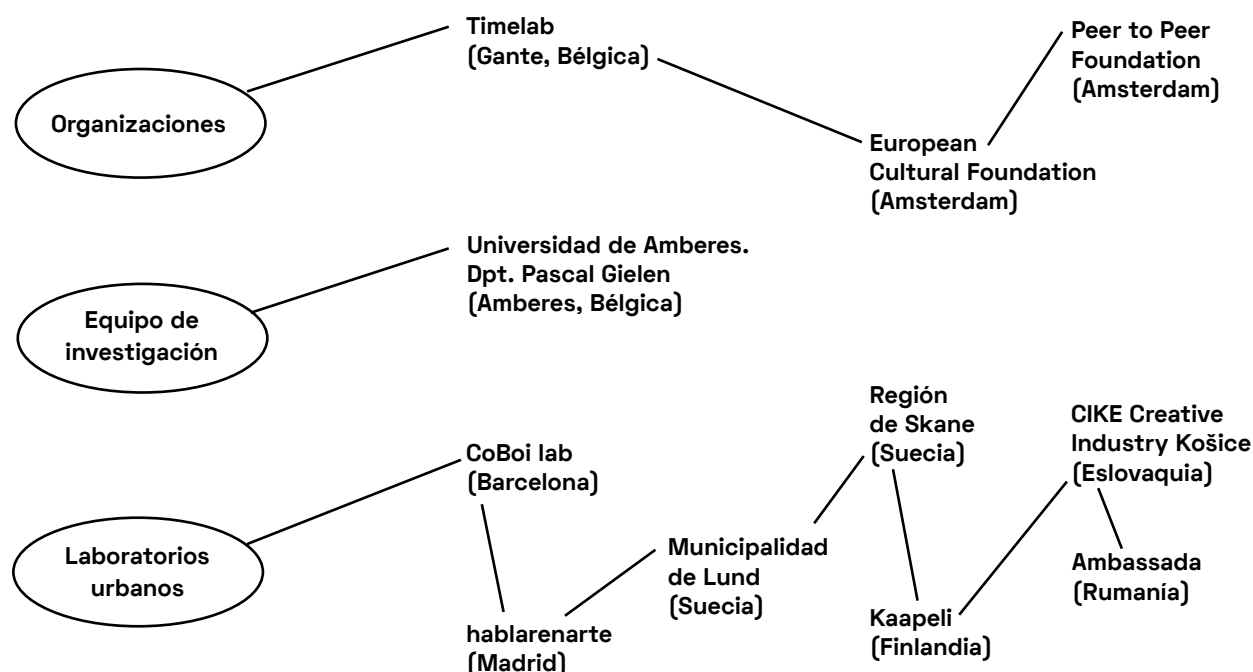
Organizaciones

Timelab
(Gante, Bélgica)

European
Cultural Foundation
(Amsterdam)

Peer to Peer
Foundation
(Amsterdam)

Equipo de
investigación

Universidad de Amberes.
Dpt. Pascal Gielen
(Amberes, Bélgica)

Laboratorios
urbanos

CoBoi lab
(Barcelona)

hablarenarte
(Madrid)

Municipalidad
de Lund
(Suecia)

Región
de Skane
(Suecia)

Kaapeli
(Finlandia)

CIKE Creative
Industry Košice
(Eslovaquia)

Ambassada
(Rumanía)